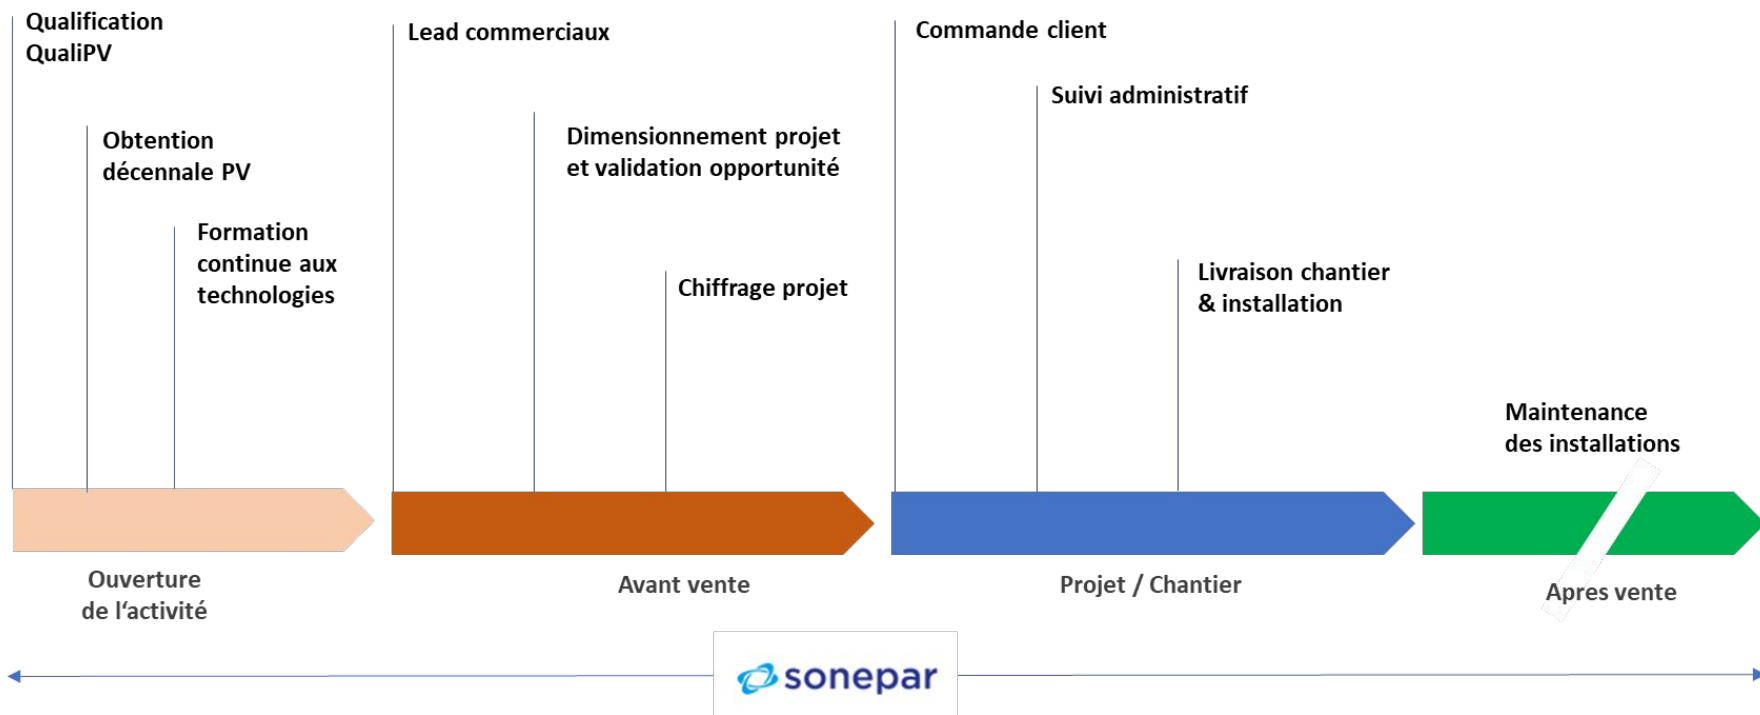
Qualification QualiPV

Obtention décennale PV

Formation continue aux technologies

Lead commerciaux

Dimensionnement projet et validation opportunité

Chiffrage projet

Commande client

Suivi administratif

Livraison chantier & installation

Maintenance des installations

Ouverture de l'activité

Avant vente

Projet / Chantier

Apres vente

sonepar